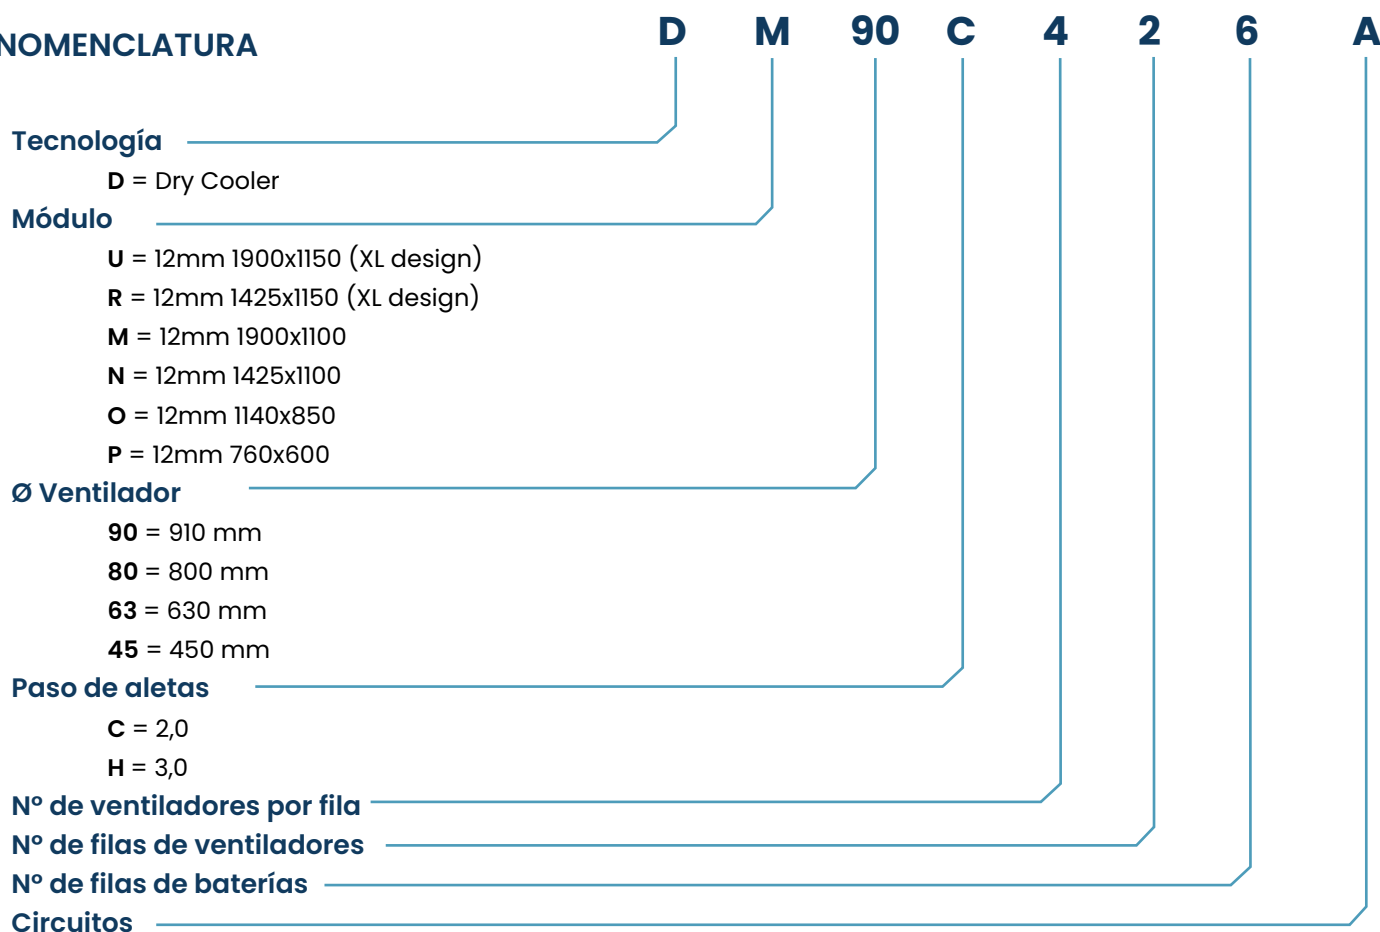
NOMENCLATURA

D M 90 C 4 2 6 A

Tecnología
D = Dry Cooler

Módulo
U = 12mm 1900x1150 (XL design)
R = 12mm 1425x1150 (XL design)
M = 12mm 1900x1100
N = 12mm 1425x1100
O = 12mm 1140x850
P = 12mm 760x600

Ø Ventilador
90 = 910 mm
80 = 800 mm
63 = 630 mm
45 = 450 mm

Paso de aletas
C = 2,0
H = 3,0

Nº de ventiladores por fila
Nº de filas de ventiladores
Nº de filas de baterías
Circuitos